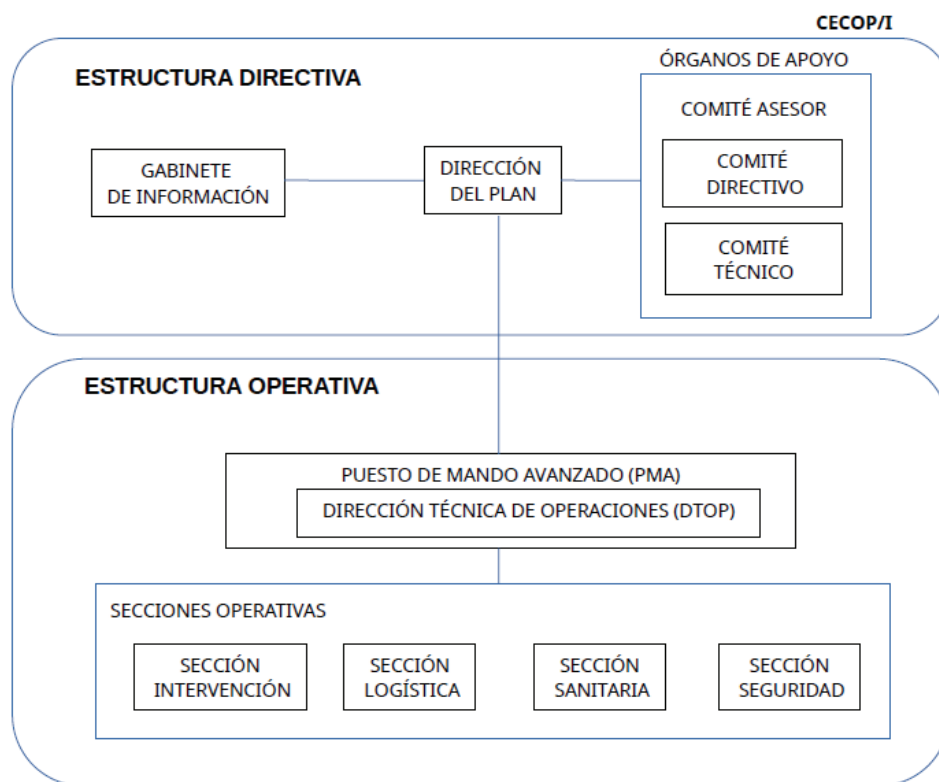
CECOP/I

ESTRUCTURA DIRECTIVA

ÓRGANOS DE APOYO

COMITÉ ASESOR

GABINETE DE INFORMACIÓN

DIRECCIÓN DEL PLAN

COMITÉ DIRECTIVO

COMITÉ TÉCNICO

ESTRUCTURA OPERATIVA

PUESTO DE MANDO AVANZADO (PMA)

DIRECCIÓN TÉCNICA DE OPERACIONES (DTOP)

SECCIONES OPERATIVAS

SECCIÓN INTERVENCIÓN

SECCIÓN LOGÍSTICA

SECCIÓN SANITARIA

SECCIÓN SEGURIDAD